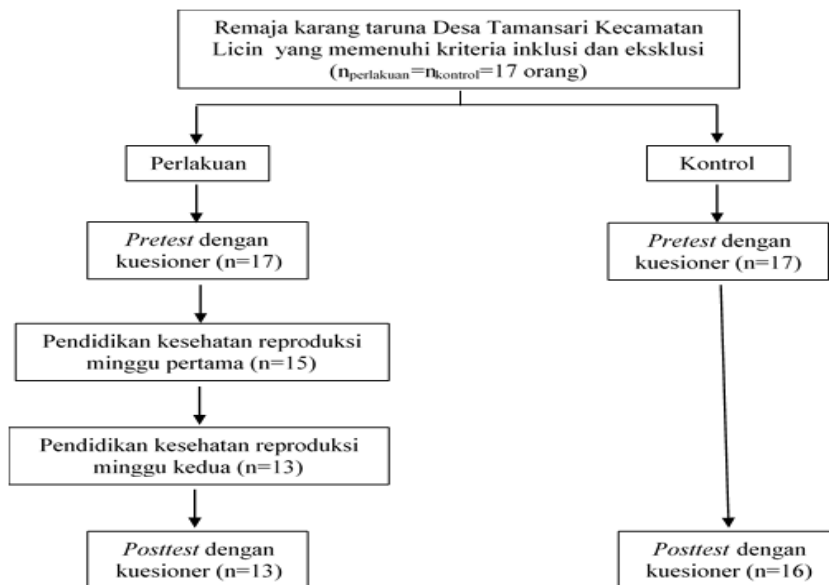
Remaja karang taruna Desa Tamansari Kecamatan Licin yang memenuhi kriteria inklusi dan eksklusi ($n_{perlakuan}=n_{kontrol}=17$ orang)

Perlakuan

Kontrol

Pretest dengan kuesioner (n=17)

Pretest dengan kuesioner (n=17)

Pendidikan kesehatan reproduksi minggu pertama (n=15)

Pendidikan kesehatan reproduksi minggu kedua (n=13)

Posttest dengan kuesioner (n=13)

Posttest dengan kuesioner (n=16)